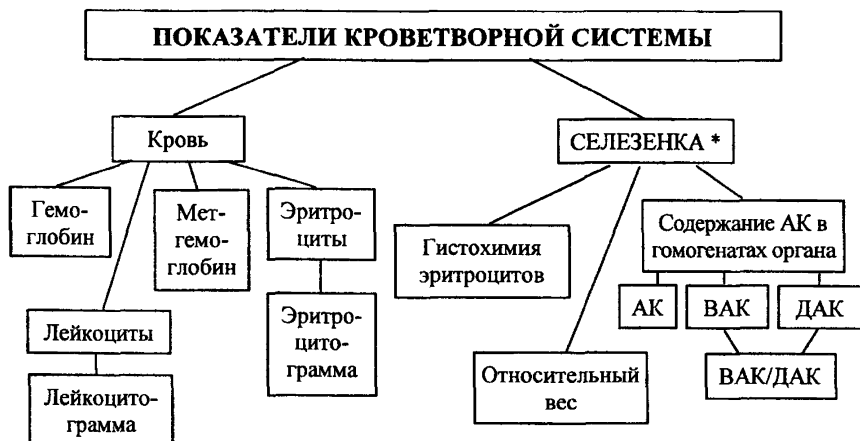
ПОКАЗАТЕЛИ КРОВЕТВОРНОЙ СИСТЕМЫ

Кровь

Гемоглобин

Метгемоглобин

Эритроциты

Эритроцитограмма

Лейкоциты

Лейкоцитограмма

СЕЛЕЗЕНКА *

Гистохимия эритроцитов

Относительный вес

Содержание АК в гомогенатах органа

АК

ВАК

ДАК

ВАК/ДАК